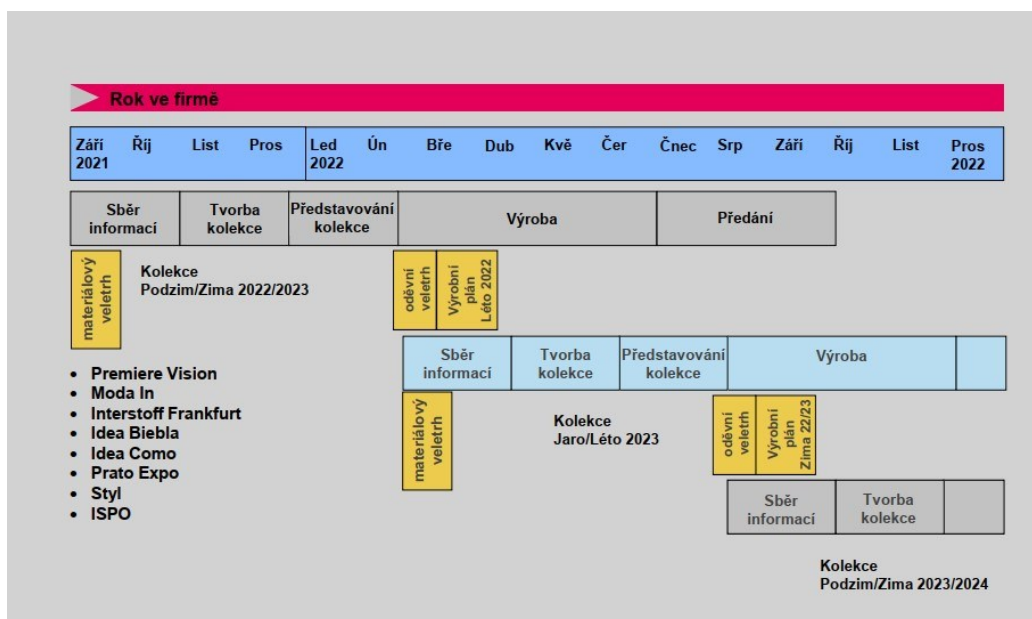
Rok ve firmě

Září 2021 Říj List Pros Led 2022 Ún Bře Dub Kvě Čer Čnec Srp Září Říj List Pros 2022

Sběr informací | Tvorba kolekce | Představování kolekce | Výroba | Předání

materiálový veletrh

Kolekce Podzim/Zima 2022/2023

oděvní veletrh

Výrobní plán Léto 2022

Sběr informací | Tvorba kolekce | Představování kolekce | Výroba

- Premiere Vision
- Moda In
- Interstoff Frankfurt
- Idea Biebla
- Idea Como
- Prato Expo
- Styl
- ISPO

materiálový veletrh

Kolekce Jaro/Léto 2023

oděvní veletrh

Výrobní plán Zima 22/23

Sběr informací | Tvorba kolekce

Kolekce Podzim/Zima 2023/2024